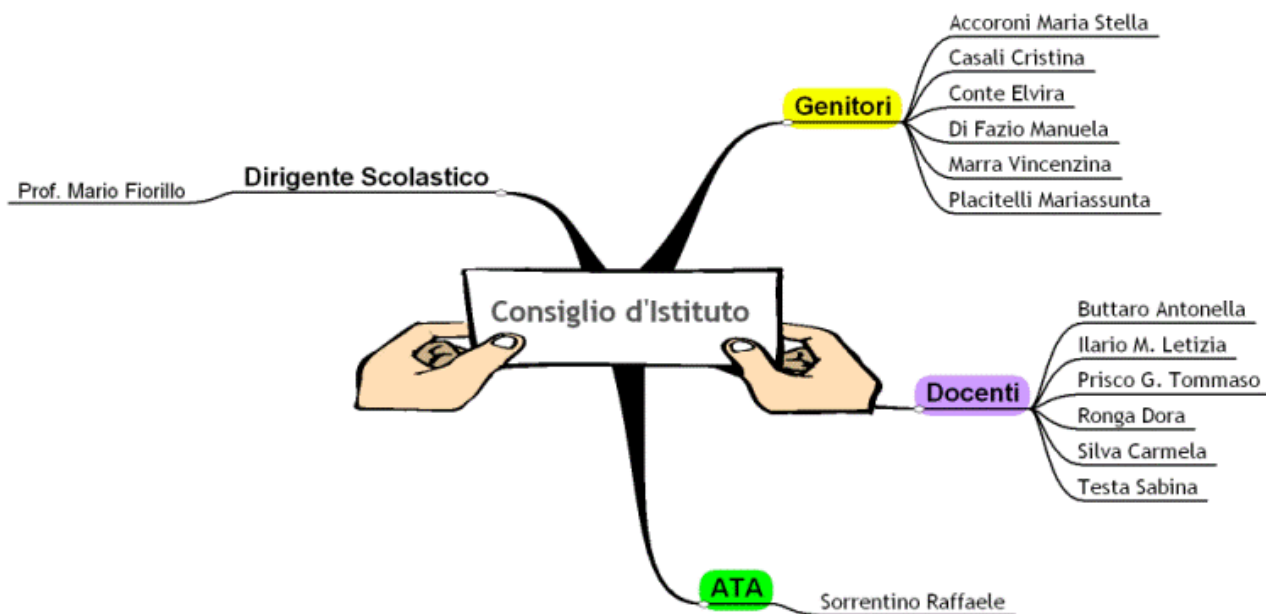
Consiglio d'Istituto

Dirigente Scolastico
Prof. Mario Fiorillo

Genitori
Accoroni Maria Stella
Casali Cristina
Conte Elvira
Di Fazio Manuela
Marra Vincenzina
Placitelli Mariassunta

Docenti
Buttaro Antonella
Ilario M. Letizia
Prisco G. Tommaso
Ronga Dora
Silva Carmela
Testa Sabina

ATA
Sorrentino Raffaele